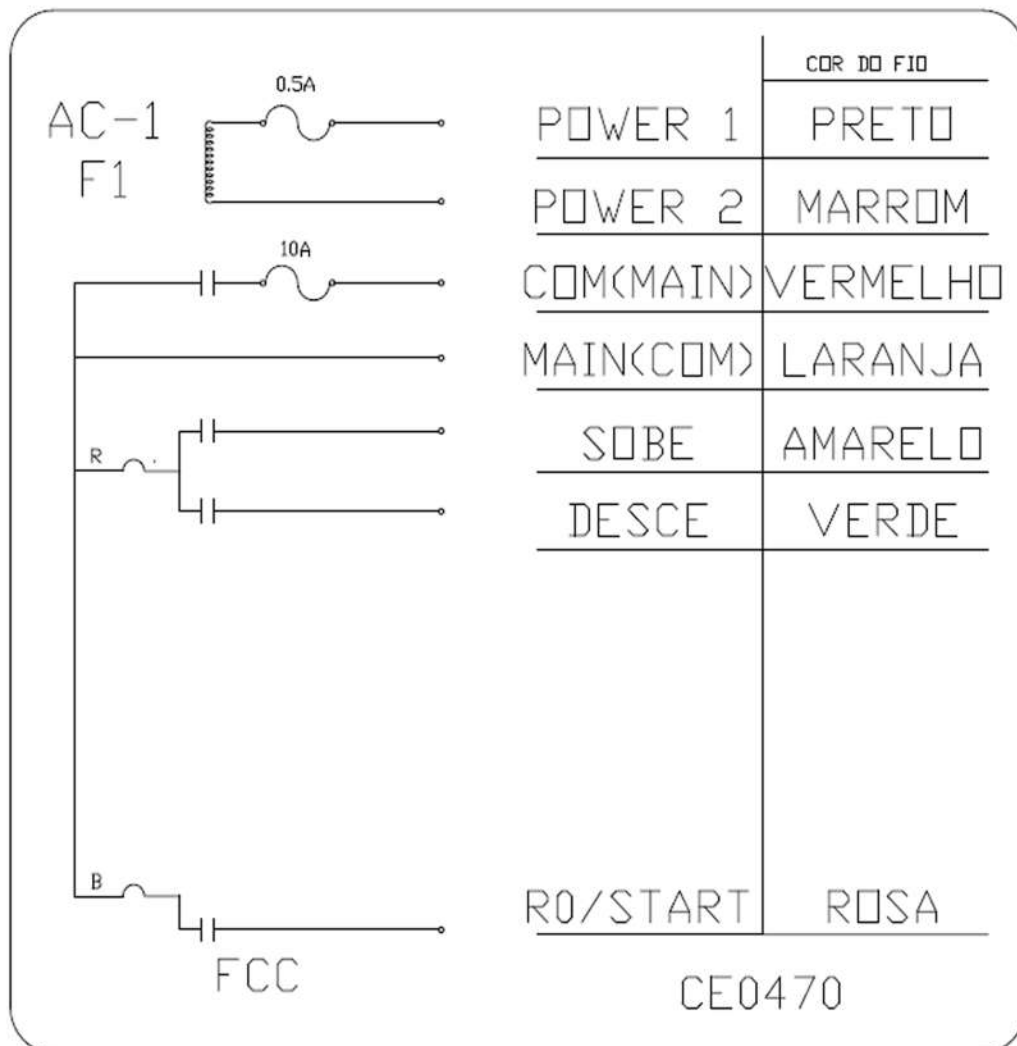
AC-1
F1

0.5A

10A

R

B

FCC

| | COR DO FIO |
|---|---|
| POWER 1 | PRETO |
| POWER 2 | MARROM |
| COM(MAIN) | VERMELHO |
| MAIN(COM) | LARANJA |
| SOBE | AMARELO |
| DESCE | VERDE |
| R0/START | ROSA |

CE0470